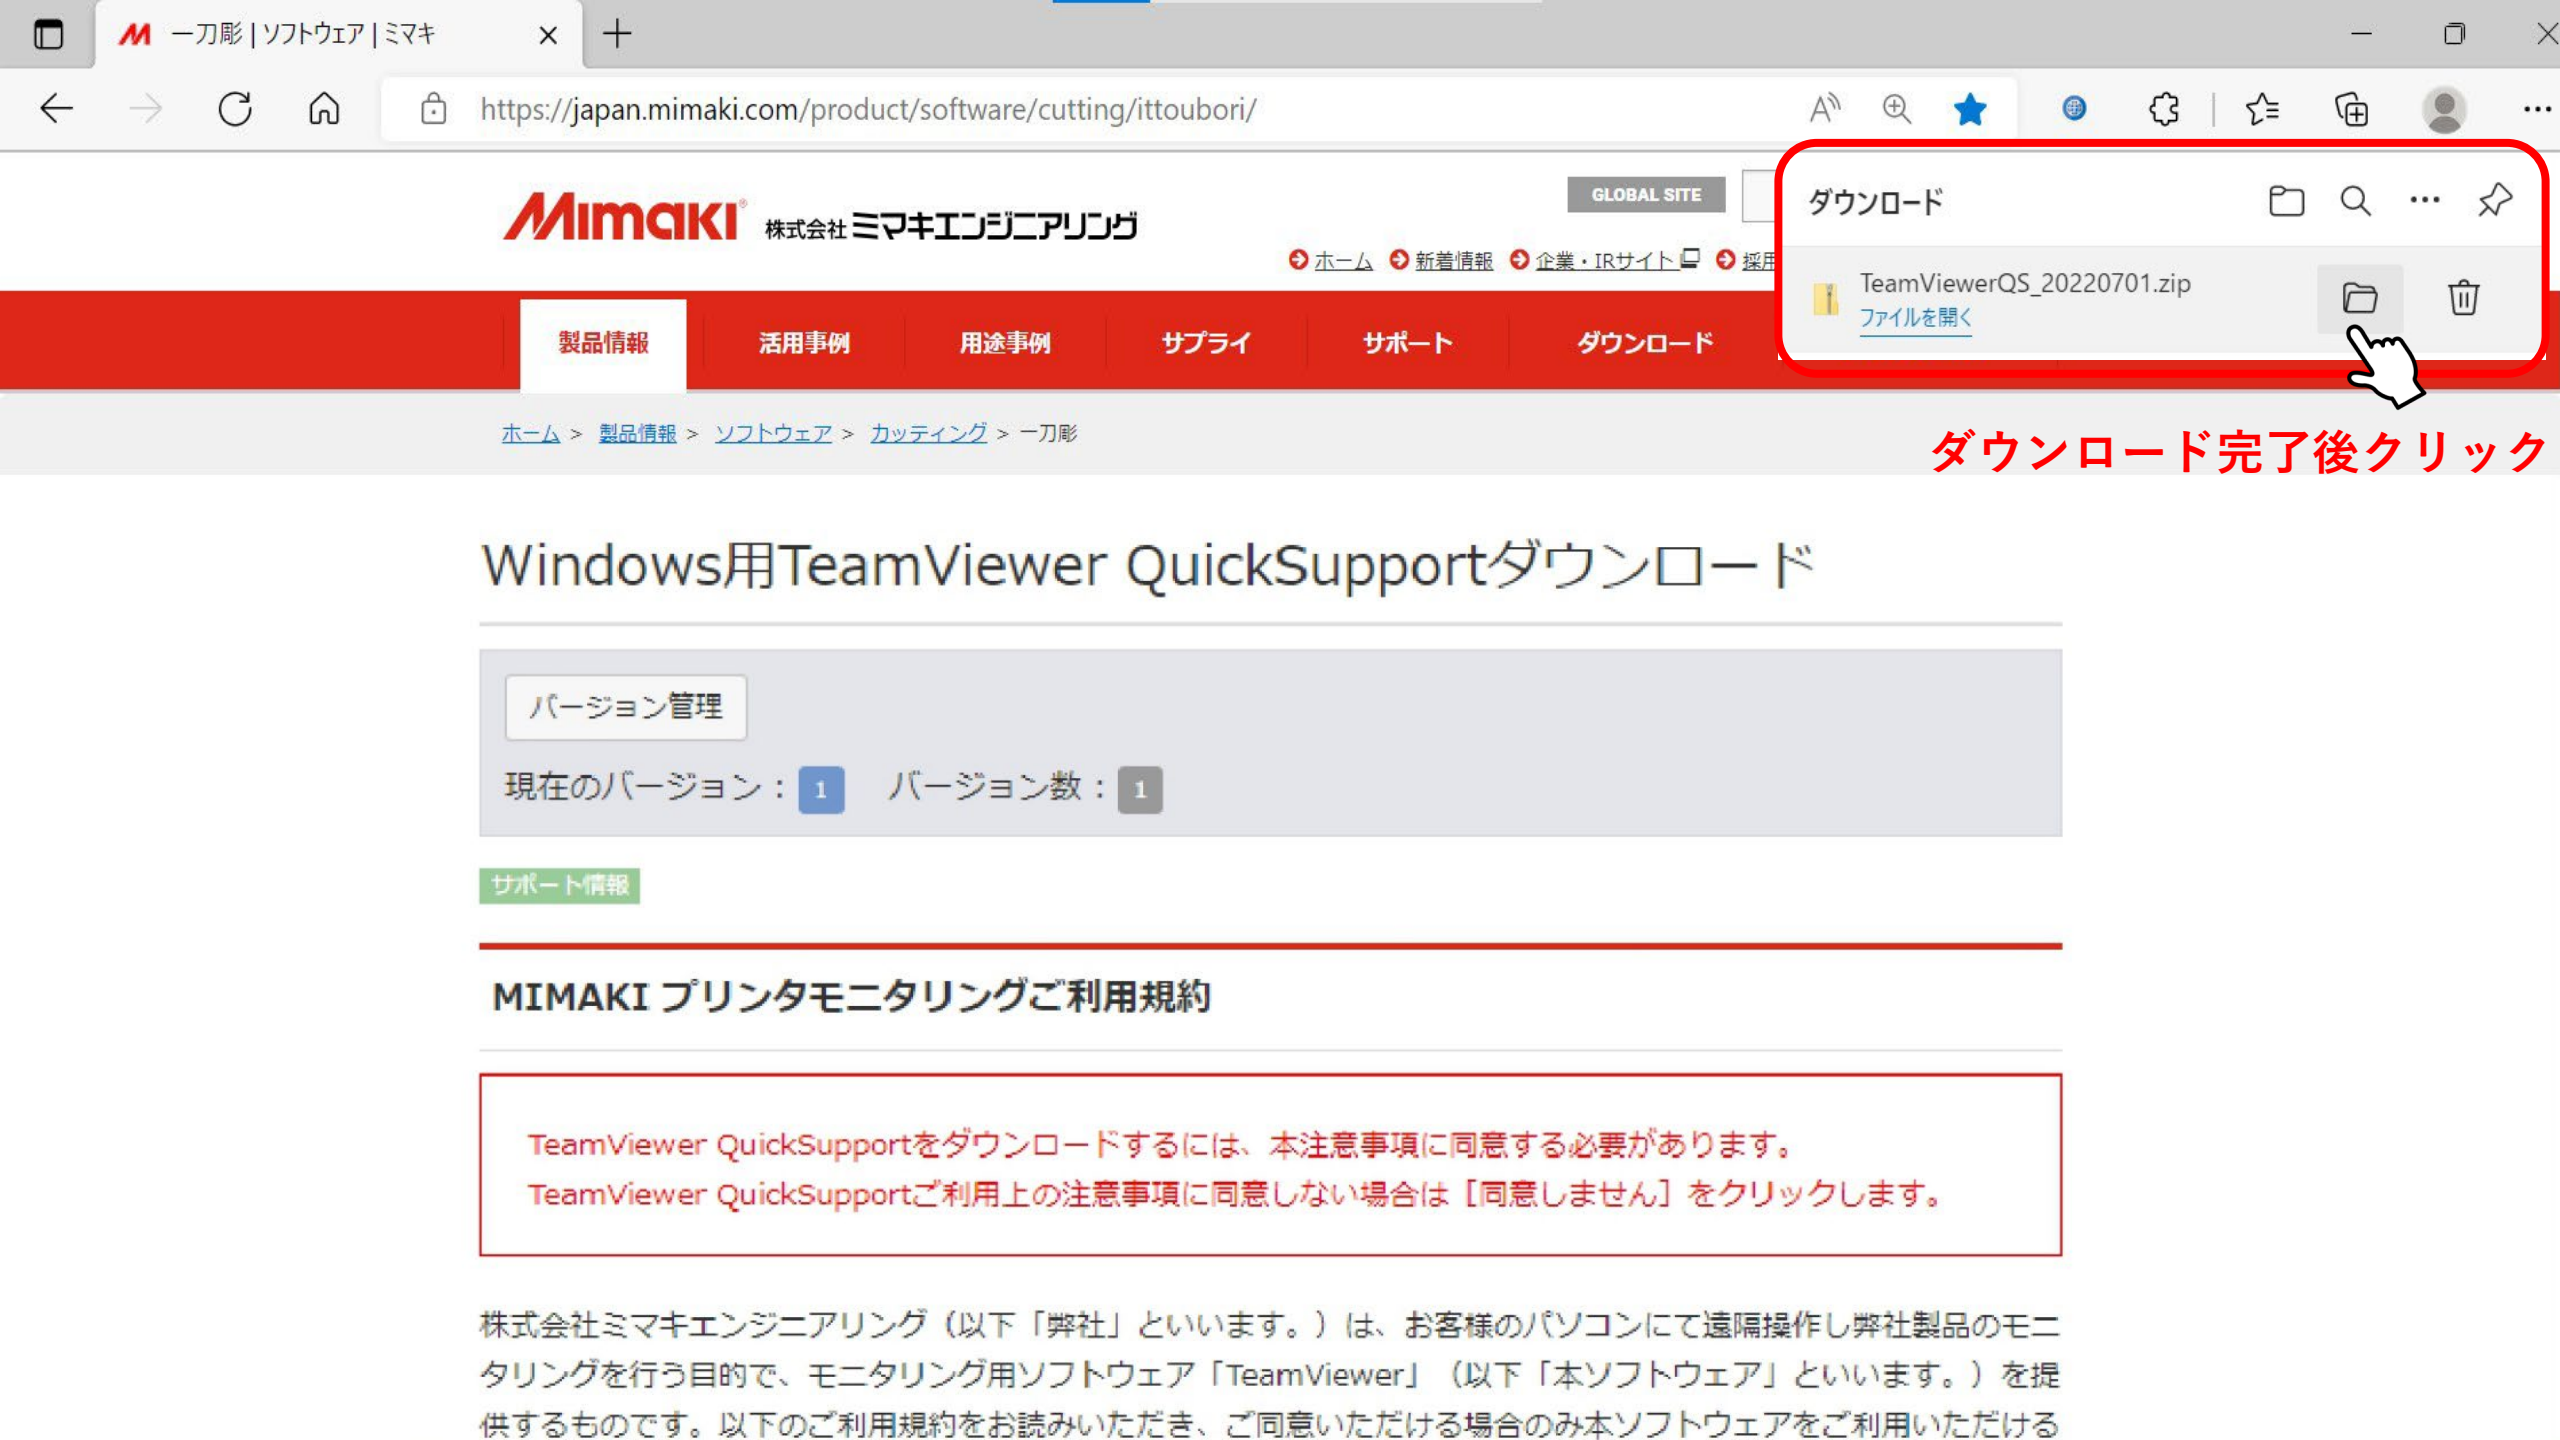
一刀彫 | ソフトウェア | ミマキ

https://japan.mimaki.com/product/software/cutting/ittoubori/

Mimaki 株式会社ミマキエンジニアリング

GLOBAL SITE

ホーム 新着情報 企業・IRサイト 採用

ダウンロード

TeamViewerQS_20220701.zip
ファイルを開く

製品情報 活用事例 用途事例 サプライ サポート ダウンロード

ダウンロード完了後クリック

ホーム > 製品情報 > ソフトウェア > カッティング > 一刀彫

Windows用TeamViewer QuickSupportダウンロード

バージョン管理

現在のバージョン：1 バージョン数：1

サポート情報

MIMAKI プリンタモニタリングご利用規約

TeamViewer QuickSupportをダウンロードするには、本注意事項に同意する必要があります。
TeamViewer QuickSupportご利用上の注意事項に同意しない場合は［同意しません］をクリックします。

株式会社ミマキエンジニアリング（以下「弊社」といいます。）は、お客様のパソコンにて遠隔操作し弊社製品のモニタリングを行う目的で、モニタリング用ソフトウェア「TeamViewer」（以下「本ソフトウェア」といいます。）を提供するものです。以下のご利用規約をお読みいただき、ご同意いただける場合のみ本ソフトウェアをご利用いただける